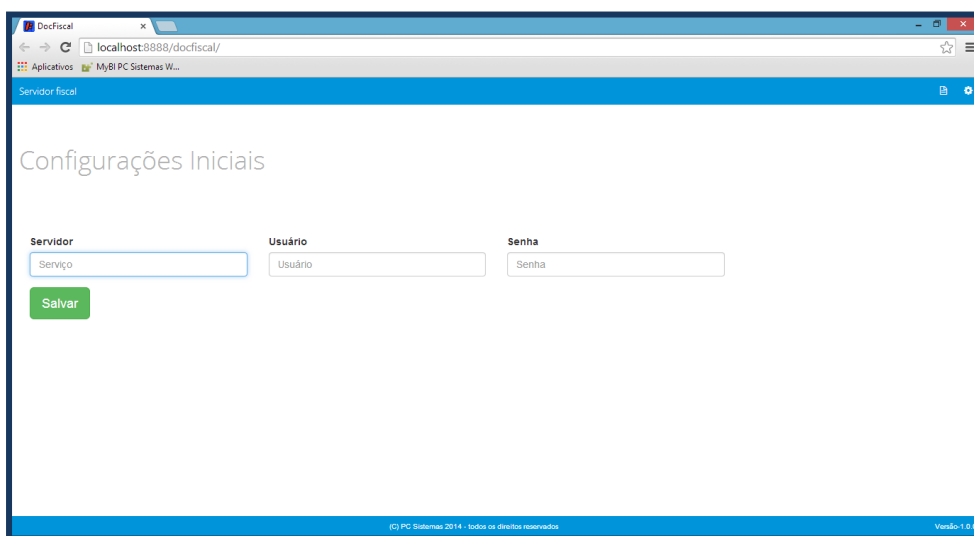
DocFiscal ×

localhost:8888/docfiscal/

Aplicativos MyBI PC Sistemas W...

Servidor fiscal

Configurações Iniciais

Servidor
Serviço

Usuário
Usuário

Senha
Senha

Salvar

(C) PC Sistemas 2014 - todos os direitos reservados

Versão-1.0.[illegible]